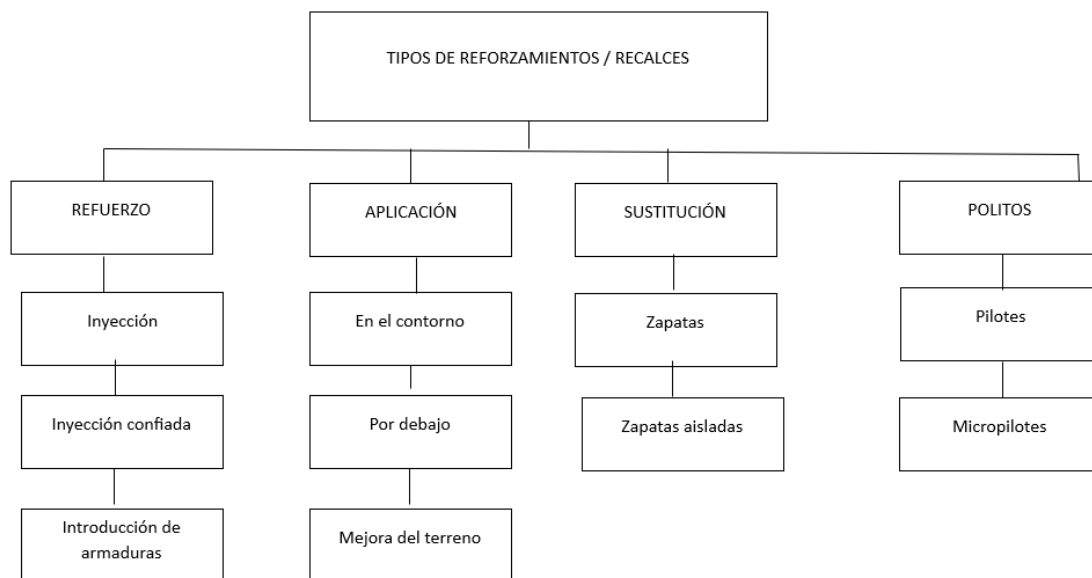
TIPOS DE REFORZAMIENTOS / RECALCES

REFUERZO

Inyección

Inyección confiada

Introducción de armaduras

APLICACIÓN

En el contorno

Por debajo

Mejora del terreno

SUSTITUCIÓN

Zapatas

Zapatas aisladas

POLITOS

Pilotes

Micropilotes